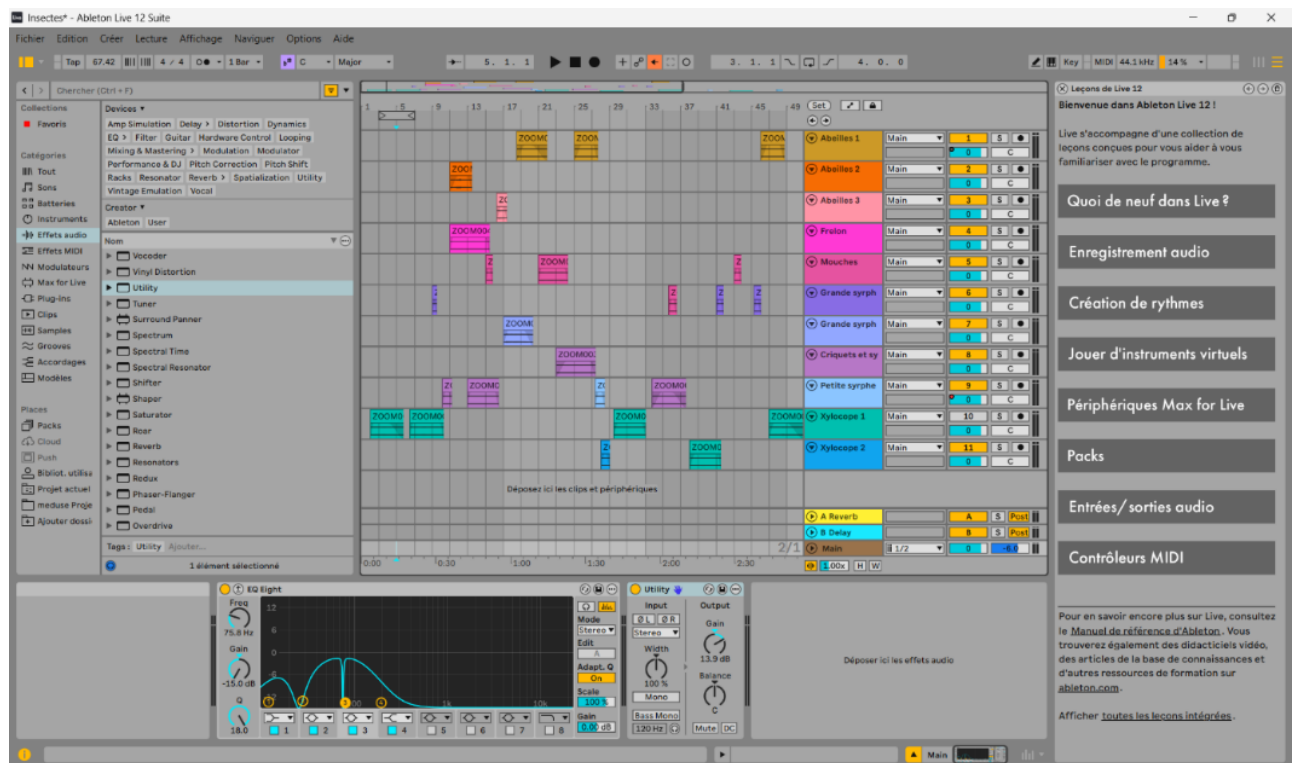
Insectes* - Ableton Live 12 Suite

Fichier Edition Créer Lecture Affichage Naviguer Options Aide

Tap 67.42 4 / 4 1 Bar C Major 5. 1. 1 3. 1. 1 4. 0. 0 Key MIDI 44.1 kHz 14 %

Chercher (Ctrl + F)

Collections
Favoris

Catégories
Tout
Sons
Batteries
Instruments
Effets audio
Effets MIDI
Modulateurs
Max for Live
Plug-ins
Clips
Samples
Grooves
Accordages
Modèles

Places
Packs
Cloud
Push
Bibliot. utilisa
Projet actuel
meduse Proje
Ajouter dossi

Devices
Amp Simulation Delay > Distortion Dynamics
EQ > Filter Guitar Hardware Control Looping
Mixing & Mastering > Modulation Modulator
Performance & DJ Pitch Correction Pitch Shift
Racks Resonator Reverb > Spatialization Utility
Vintage Emulation Vocal

Creator
Ableton User

Nom
Vocoder
Vinyl Distortion
Utility
Tuner
Surround Panner
Spectrum
Spectral Time
Spectral Resonator
Shifter
Shaper
Saturator
Roar
Reverb
Resonators
Redux
Phaser-Flanger
Pedal
Overdrive

Tags : Utility Ajouter...
1 élément sélectionné

1 5 9 13 17 21 25 29 33 37 41 45 49 Set

Abeilles 1 Main 1 S 0 C
Abeilles 2 Main 2 S 0 C
Abeilles 3 Main 3 S 0 C
Frelon Main 4 S 0 C
Mouches Main 5 S 0 C
Grande syrph Main 6 S 0 C
Grande syrph Main 7 S 0 C
Criquets et sy Main 8 S 0 C
Petite syrphe Main 9 S 0 C
Xylocope 1 Main 10 S 0 C
Xylocope 2 Main 11 S 0 C

ZOOM0 ZOOM00 ZOOM002

Déposez ici les clips et périphériques

A Reverb A S Post
B Delay B S Post
Main 1/2 -6.0

0:00 0:30 1:00 1:30 2:00 2:30 2/1
1.00x H W

EQ Eight
Freq 75.8 Hz
Gain -15.0 dB
Q 18.0
12 6 0 -6 -12 1k 10k
1 2 3 4 5 6 7 8
Mode Stereo Edit A Adapt. Q On Scale 100 % Gain 0.00 dB

Utility
Input Output
L R Stereo
Width 100 %
Mono
Bass Mono 120 Hz
Gain 13.9 dB
Balance C
Mute DC

Déposer ici les effets audio

Main

Leçons de Live 12
Bienvenue dans Ableton Live 12 !

Live s'accompagne d'une collection de leçons conçues pour vous aider à vous familiariser avec le programme.

Quoi de neuf dans Live ?
Enregistrement audio
Création de rythmes
Jouer d'instruments virtuels
Périphériques Max for Live
Packs
Entrées/ sorties audio
Contrôleurs MIDI

Pour en savoir encore plus sur Live, consultez le Manuel de référence d'Ableton. Vous trouverez également des didacticiels vidéo, des articles de la base de connaissances et d'autres ressources de formation sur ableton.com.

Afficher toutes les leçons intégrées.